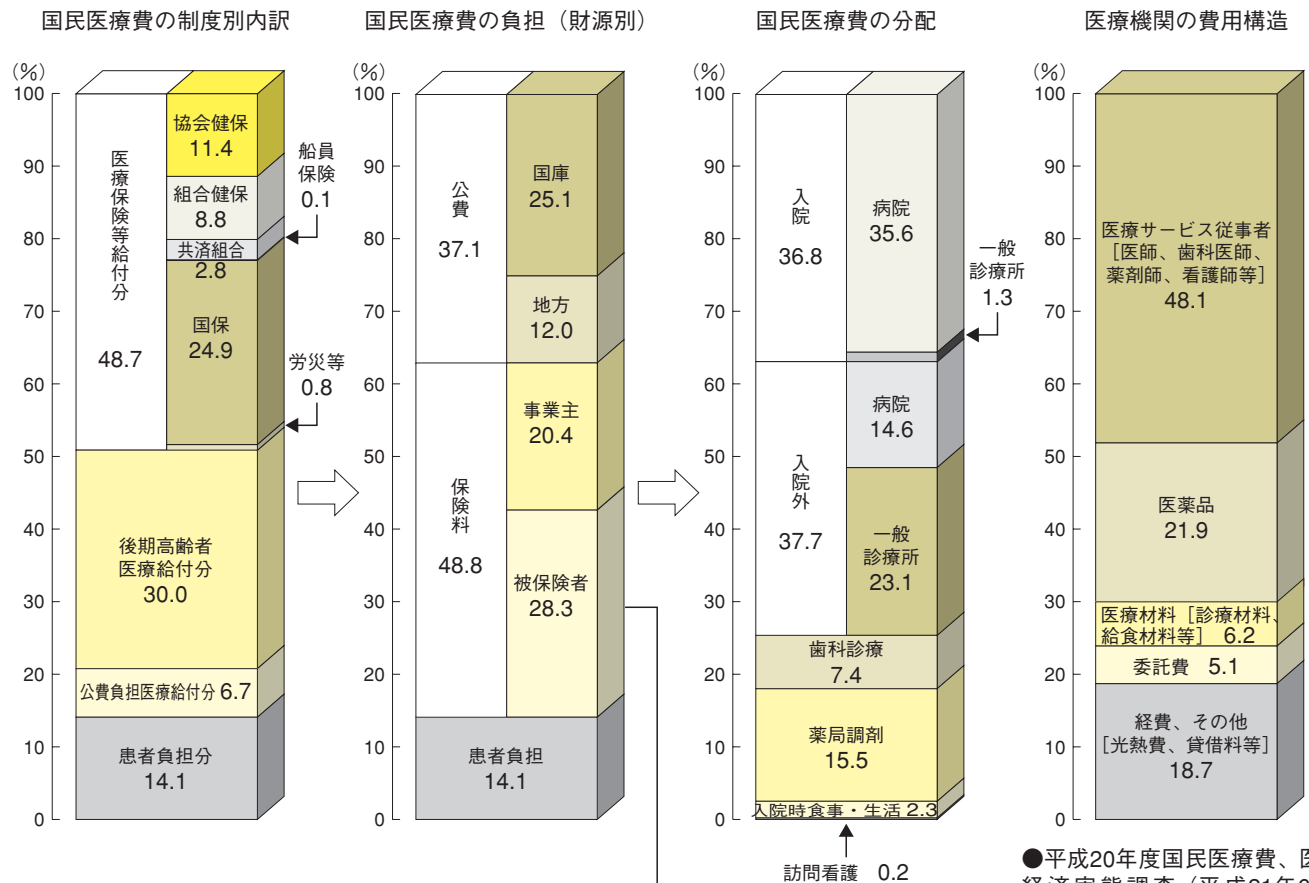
国民医療費の制度別内訳

(%)
100
90
80
70
60
50
40
30
20
10
0

医療保険等給付分
48.7

協会健保
11.4

組合健保
8.8

共済組合
2.8

国保
24.9

船員保険
0.1

労災等
0.8

後期高齢者医療給付分
30.0

公費負担医療給付分 6.7

患者負担分
14.1

国民医療費の負担（財源別）

(%)
100
90
80
70
60
50
40
30
20
10
0

公費
37.1

国庫
25.1

地方
12.0

保険料
48.8

事業主
20.4

被保険者
28.3

患者負担
14.1

国民医療費の分配

(%)
100
90
80
70
60
50
40
30
20
10
0

入院
36.8

病院
35.6

一般診療所
1.3

入院外
37.7

病院
14.6

一般診療所
23.1

歯科診療
7.4

薬局調剤
15.5

入院時食事・生活 2.3

訪問看護 0.2

医療機関の費用構造

(%)
100
90
80
70
60
50
40
30
20
10
0

医療サービス従事者［医師、歯科医師、薬剤師、看護師等］
48.1

医薬品
21.9

医療材料［診療材料、給食材料等］ 6.2

委託費 5.1

経費、その他［光熱費、貸借料等］
18.7

●平成20年度国民医療費、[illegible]
経済実態調査（平成21年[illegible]